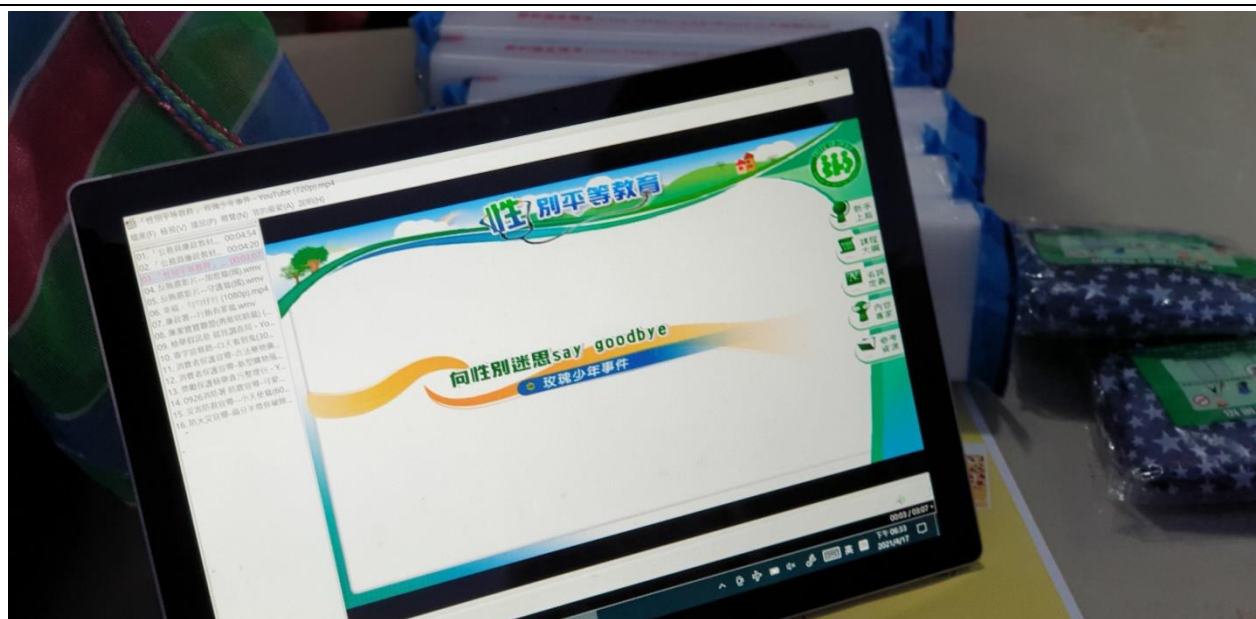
性別平等教育

向性別迷思say goodbye

玫瑰少年事件

教學上路

課程介紹

名詞定義

內容專家

參考資源

01. 公務員廉政教材... 00:04:54
02. 公務員廉政教材... 00:04:20
03. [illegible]
04. 公務員影片—拒絕...(1).wmv
05. 公務員影片—守護...(2).wmv
06. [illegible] (1080p).mp4
07. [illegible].wmv
08. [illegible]
09. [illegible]
10. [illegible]
11. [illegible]
12. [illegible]
13. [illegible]
14. 0926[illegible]
15. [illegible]
16. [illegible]

00:03 / 03:07

下午 06:33
2021/4/17